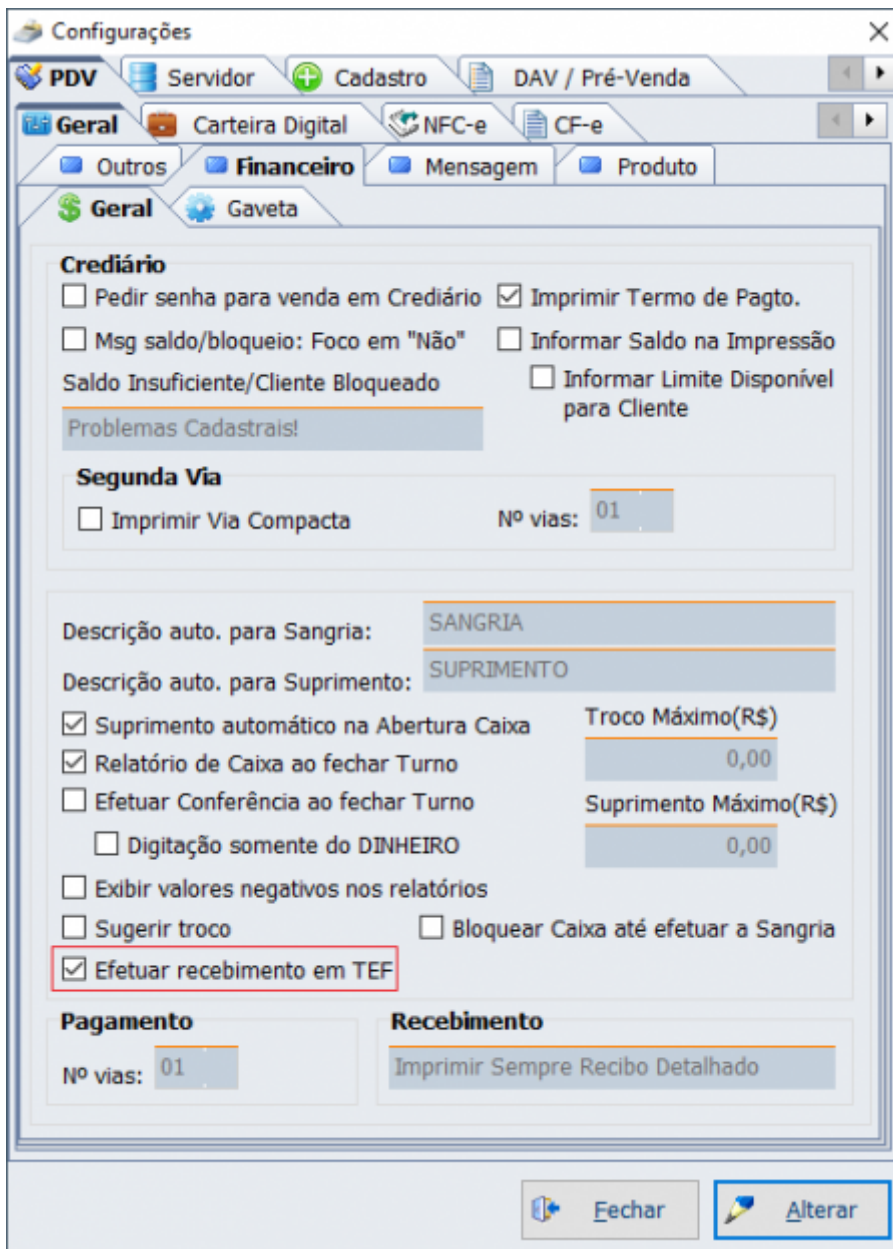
Configurações

PDV | Servidor | Cadastro | DAV / Pré-Venda

Geral | Carteira Digital | NFC-e | CF-e

Outros | Financeiro | Mensagem | Produto

Geral | Gaveta

Crediário

☐ Pedir senha para venda em Crediário
☑ Imprimir Termo de Pagto.
☐ Msg saldo/bloqueio: Foco em "Não"
☐ Informar Saldo na Impressão
Saldo Insuficiente/Cliente Bloqueado
☐ Informar Limite Disponível para Cliente
Problemas Cadastrais!

Segunda Via
☐ Imprimir Via Compacta
Nº vias: 01

Descrição auto. para Sangria: SANGRIA
Descrição auto. para Suprimento: SUPRIMENTO
☑ Suprimento automático na Abertura Caixa
Troco Máximo(R$)
☑ Relatório de Caixa ao fechar Turno
0,00
☐ Efetuar Conferência ao fechar Turno
Suprimento Máximo(R$)
☐ Digitação somente do DINHEIRO
0,00
☐ Exibir valores negativos nos relatórios
☐ Sugerir troco
☐ Bloquear Caixa até efetuar a Sangria
☑ Efetuar recebimento em TEF

Pagamento
Nº vias: 01

Recebimento
Imprimir Sempre Recibo Detalhado

Fechar
Alterar